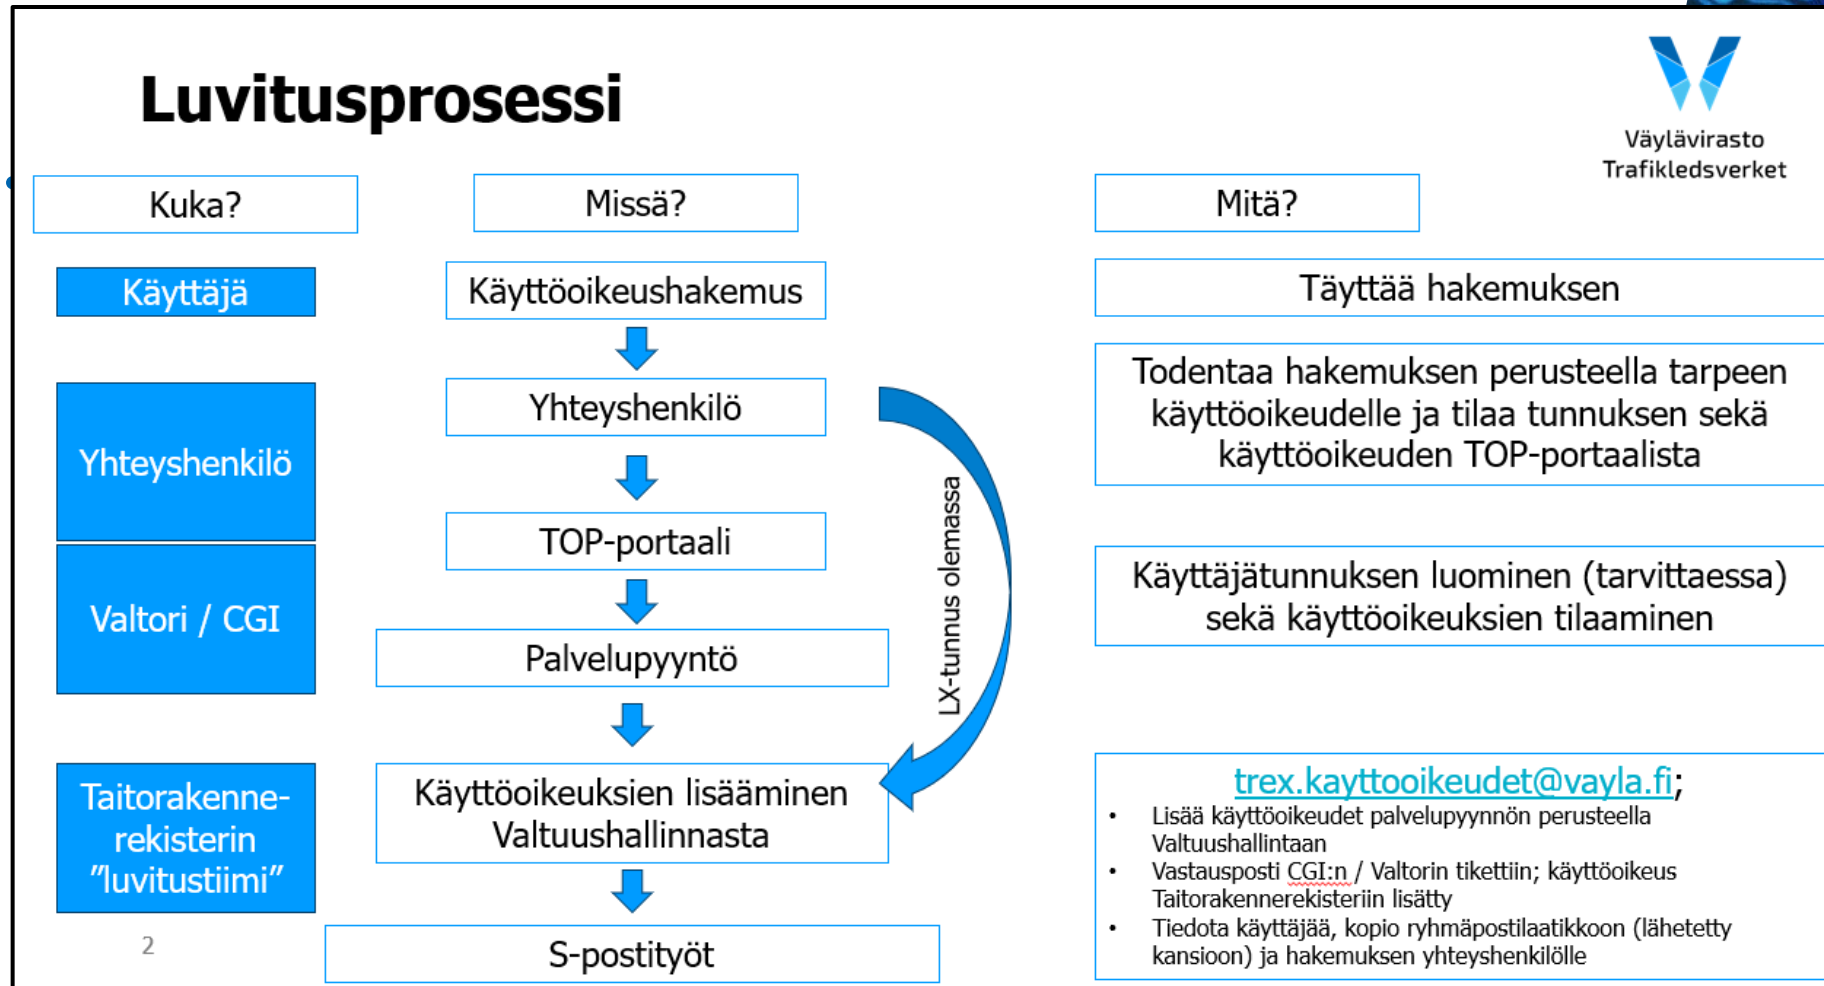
Luvitusprosessi

Väylävirasto
Trafikledsverket

Kuka?

Missä?

Mitä?

Käyttäjä

Käyttöoikeushakemus

Täyttää hakemuksen

Yhteyshenkilö

Todentaa hakemuksen perusteella tarpeen käyttöoikeudelle ja tilaa tunnuksen sekä käyttöoikeuden TOP-portaalista

Yhteyshenkilö

TOP-portaali

LX-tunnus olemassa

Valtori / CGI

Käyttäjätunnuksen luominen (tarvittaessa) sekä käyttöoikeuksien tilaaminen

Palvelupyyntö

Taitorakennerekisterin "luvitustiimi"

Käyttöoikeuksien lisääminen Valtuushallinnasta

trex.kayttooikeudet@vayla.fi;
• Lisää käyttöoikeudet palvelupyynnön perusteella Valtuushallintaan
• Vastausposti CGI:n / Valtorin tikettiin; käyttöoikeus Taitorakennerekisteriin lisätty
• Tiedota käyttäjää, kopio ryhmäpostilaatikkoon (lähetetty kansioon) ja hakemuksen yhteyshenkilölle

2

S-postityöt